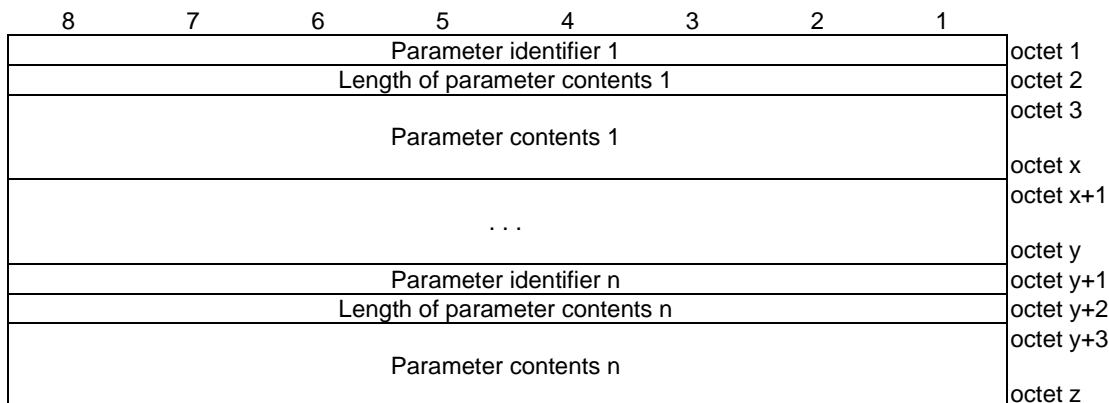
| 8 | 7 | 6 | 5 | 4 | 3 | 2 | 1 | |
|---|---|---|---|---|---|---|---|---|
| Parameter identifier 1 | | | | | | | | octet 1 |
| Length of parameter contents 1 | | | | | | | | octet 2 |
| Parameter contents 1 | | | | | | | | octet 3<br>octet x |
| . . . | | | | | | | | octet x+1<br>octet y |
| Parameter identifier n | | | | | | | | octet y+1 |
| Length of parameter contents n | | | | | | | | octet y+2 |
| Parameter contents n | | | | | | | | octet y+3<br>octet z |